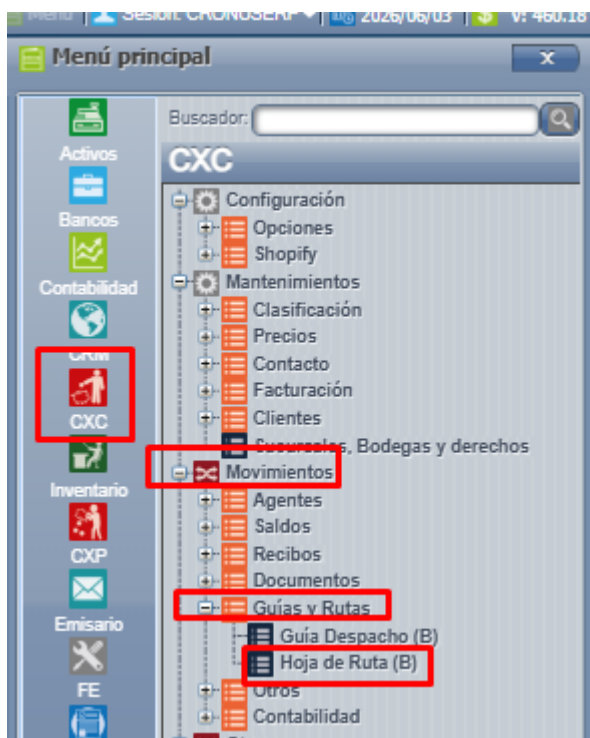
Menú | Sesión: CRONUSERP | 2026/06/03 | V: 460.18

Menú principal

x

Activos
Bancos
Contabilidad
CRM
CXC
Inventario
CXP
Emisario
FE

Buscador:

CXC

Configuración
Opciones
Shopify
Mantenimientos
Clasificación
Precios
Contacto
Facturación
Clientes
Sucursales, Bodegas y derechos
Movimientos
Agentes
Saldos
Recibos
Documentos
Guías y Rutas
Guía Despacho (B)
Hoja de Ruta (B)
Otros
Contabilidad